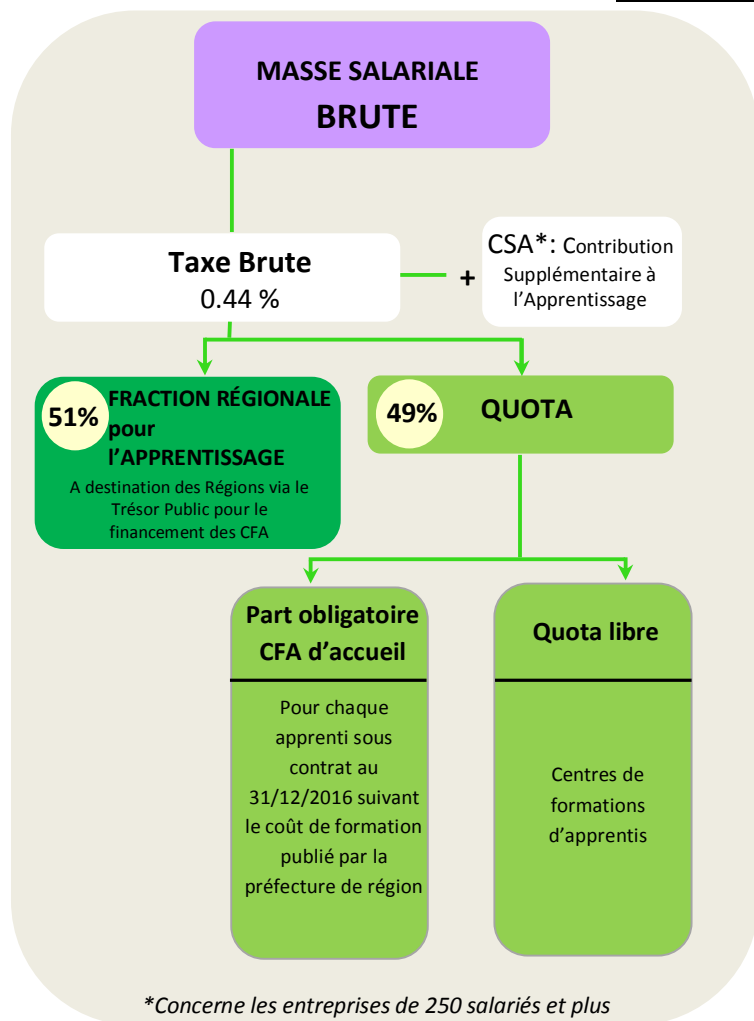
MASSE SALARIALE
BRUTE

Taxe Brute
0.44 %

+

CSA*: Contribution Supplémentaire à l'Apprentissage

51%

FRACTION RÉGIONALE pour l'APPRENTISSAGE

A destination des Régions via le Trésor Public pour le financement des CFA

49%

QUOTA

Part obligatoire CFA d'accueil

Pour chaque apprenti sous contrat au 31/12/2016 suivant le coût de formation publié par la préfecture de région

Quota libre

Centres de formations d'apprentis

*Concerne les entreprises de 250 salariés et plus